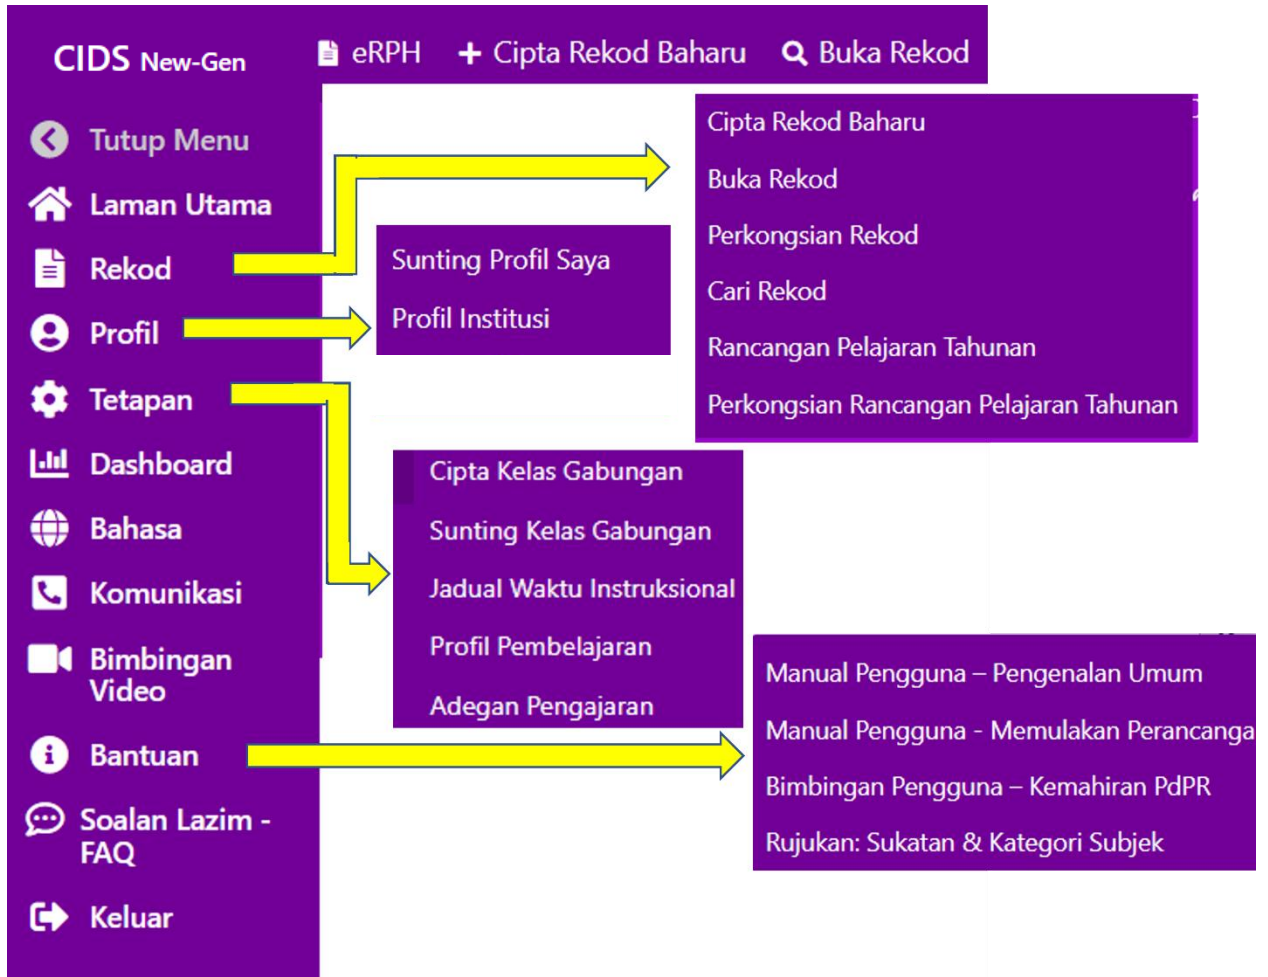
CIDS New-Gen

eRPH + Cipta Rekod Baharu Buka Rekod

Tutup Menu
Laman Utama
Rekod
Profil
Tetapan
Dashboard
Bahasa
Komunikasi
Bimbingan Video
Bantuan
Soalan Lazim - FAQ
Keluar

Cipta Rekod Baharu
Buka Rekod
Perkongsian Rekod
Cari Rekod
Rancangan Pelajaran Tahunan
Perkongsian Rancangan Pelajaran Tahunan

Sunting Profil Saya
Profil Institusi

Cipta Kelas Gabungan
Sunting Kelas Gabungan
Jadual Waktu Instruksional
Profil Pembelajaran
Adegan Pengajaran

Manual Pengguna – Pengenalan Umum
Manual Pengguna - Memulakan Perancanga
Bimbingan Pengguna – Kemahiran PdPR
Rujukan: Sukatan & Kategori Subjek